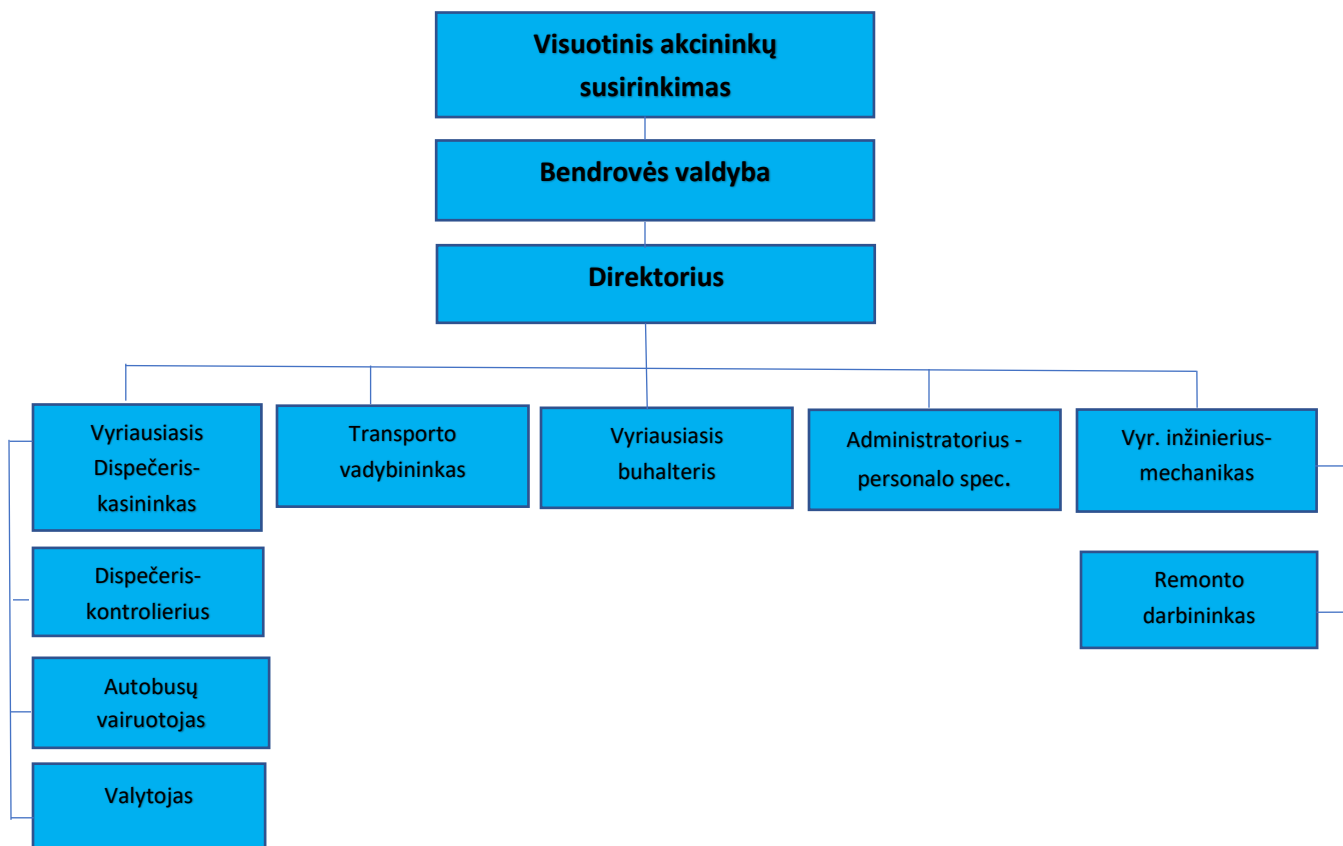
Visuotinis akcininkų susirinkimas

Bendrovės valdyba

Direktorius

Vyriausiasis Dispečeris-kasininkas

Transporto vadybininkas

Vyriausiasis buhalteris

Administratorius - personalo spec.

Vyr. inžinierius-mechanikas

Dispečeris-kontrolierius

Remonto darbininkas

Autobusų vairuotojas

Valytojas